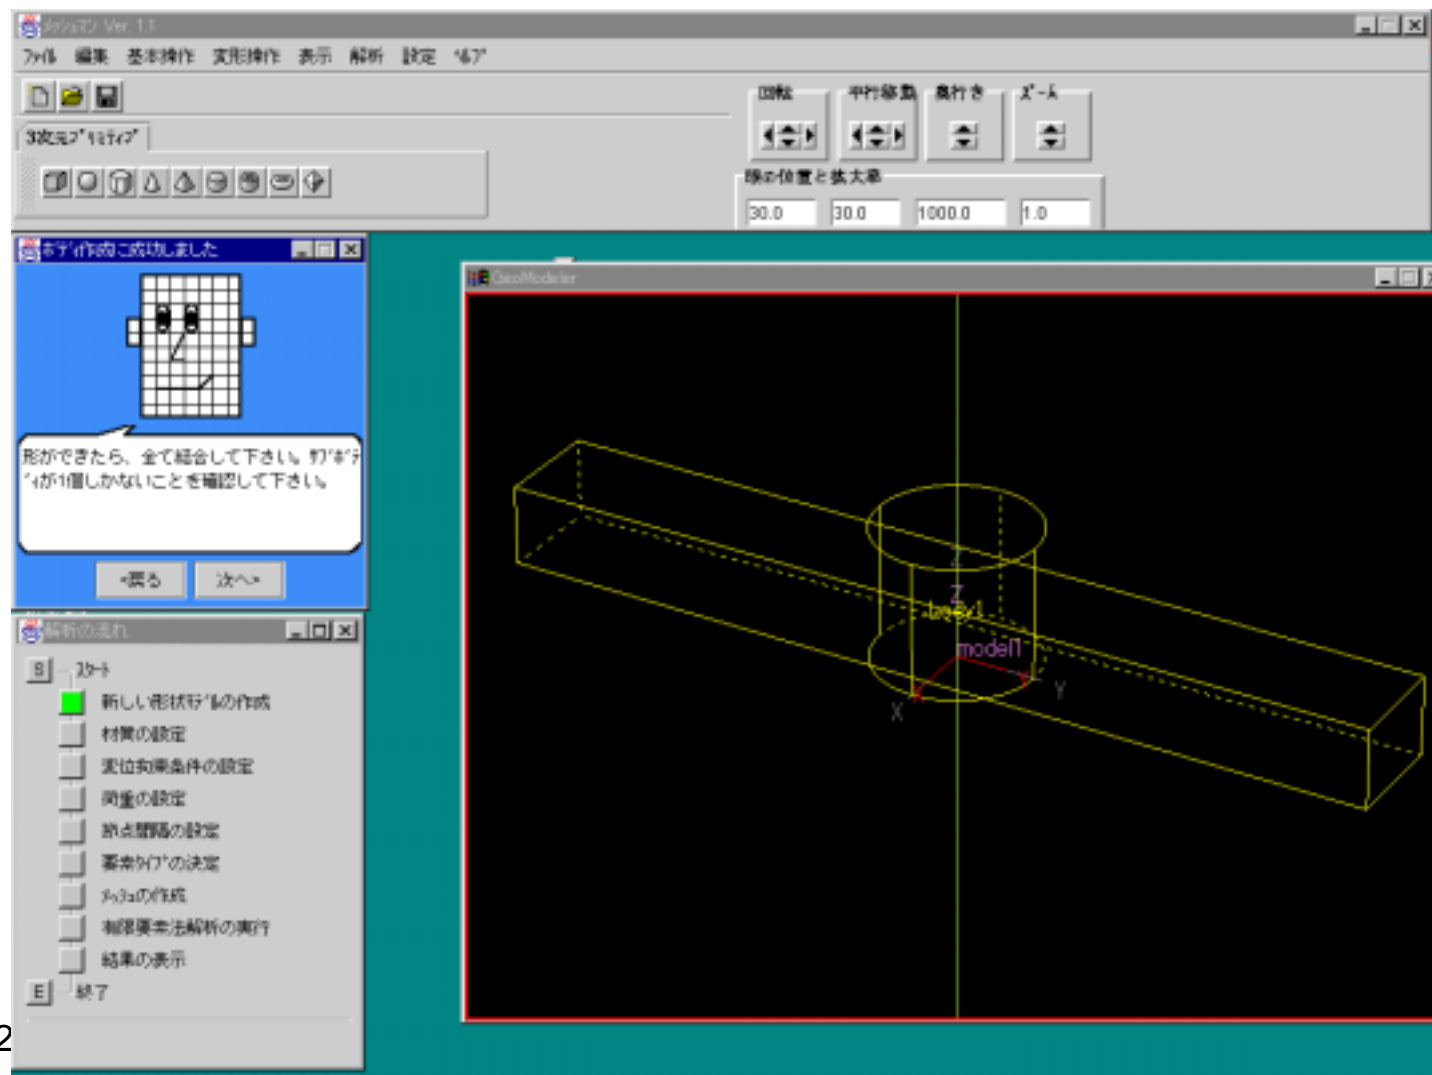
メッシュマン Ver. 1.1

ﾌｧｲﾙ 編集 基本操作 変形操作 表示 解析 設定 ﾍﾙﾌﾟ

3次元ﾌﾟﾘﾐﾃｨﾌﾞ

回転 平行移動 奥行き ｽﾞｰﾑ

眼の位置と拡大率

30.0 30.0 1000.0 1.0

ﾎﾞﾃﾞｨ作成に成功しました

形ができたら、全て結合して下さい。ｿﾘｯﾄﾞﾎﾞﾃﾞｨが1個しかないことを確認して下さい。

<戻る 次へ>

解析の流れ

S スタート

新しい形状ﾓﾃﾞﾙの作成

材質の設定

変位拘束条件の設定

荷重の設定

節点間隔の設定

要素ﾀｲﾌﾟの決定

ﾒｯｼｭの作成

有限要素法解析の実行

結果の表示

E 終了

GeoModeler

Z

body1

model1

Y

X

2